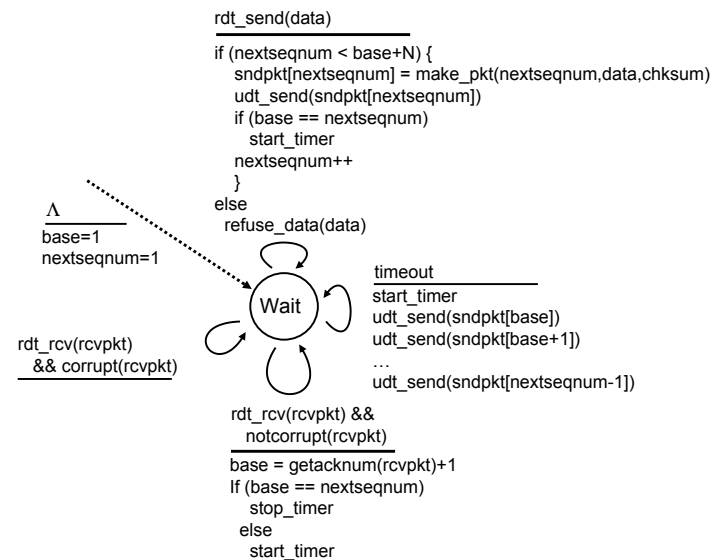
rdt_send(data)

if (nextseqnum < base+N) {
sndpkt[nextseqnum] = make_pkt(nextseqnum,data,chksum)
udt_send(sndpkt[nextseqnum])
if (base == nextseqnum)
start_timer
nextseqnum++
}
else
refuse_data(data)

$\Lambda$

base=1
nextseqnum=1

Wait

timeout

start_timer
udt_send(sndpkt[base])
udt_send(sndpkt[base+1])
…
udt_send(sndpkt[nextseqnum-1])

rdt_rcv(rcvpkt)
&& corrupt(rcvpkt)

rdt_rcv(rcvpkt) &&
notcorrupt(rcvpkt)

base = getacknum(rcvpkt)+1
If (base == nextseqnum)
stop_timer
else
start_timer